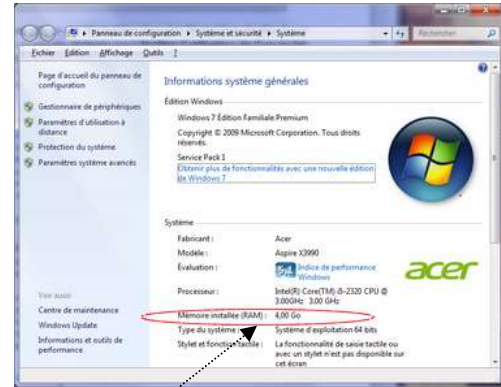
▸ Panneau de configuration ▸ Système et sécurité ▸ Système
Rechercher

Fichier Édition Affichage Outils ?

Page d'accueil du panneau de configuration

Gestionnaire de périphériques

Paramètres d'utilisation à distance

Protection du système

Paramètres système avancés

Voir aussi

Centre de maintenance

Windows Update

Informations et outils de performance

Informations système générales

Édition Windows

Windows 7 Édition Familiale Premium

Copyright © 2009 Microsoft Corporation. Tous droits réservés.

Service Pack 1

Obtenir plus de fonctionnalités avec une nouvelle édition de Windows 7

Système

| | |
|---|---|
| Fabricant : | Acer |
| Modèle : | Aspire X3990 |
| Évaluation : | 5,1 Indice de performance Windows |
| Processeur : | Intel(R) Core(TM) i5-2320 CPU @ 3.00GHz 3.00 GHz |
| Mémoire installée (RAM) : | 4,00 Go |
| Type du système : | Système d'exploitation 64 bits |
| Stylet et fonction tactile : | La fonctionnalité de saisie tactile ou avec un stylet n'est pas disponible sur cet écran |

acer